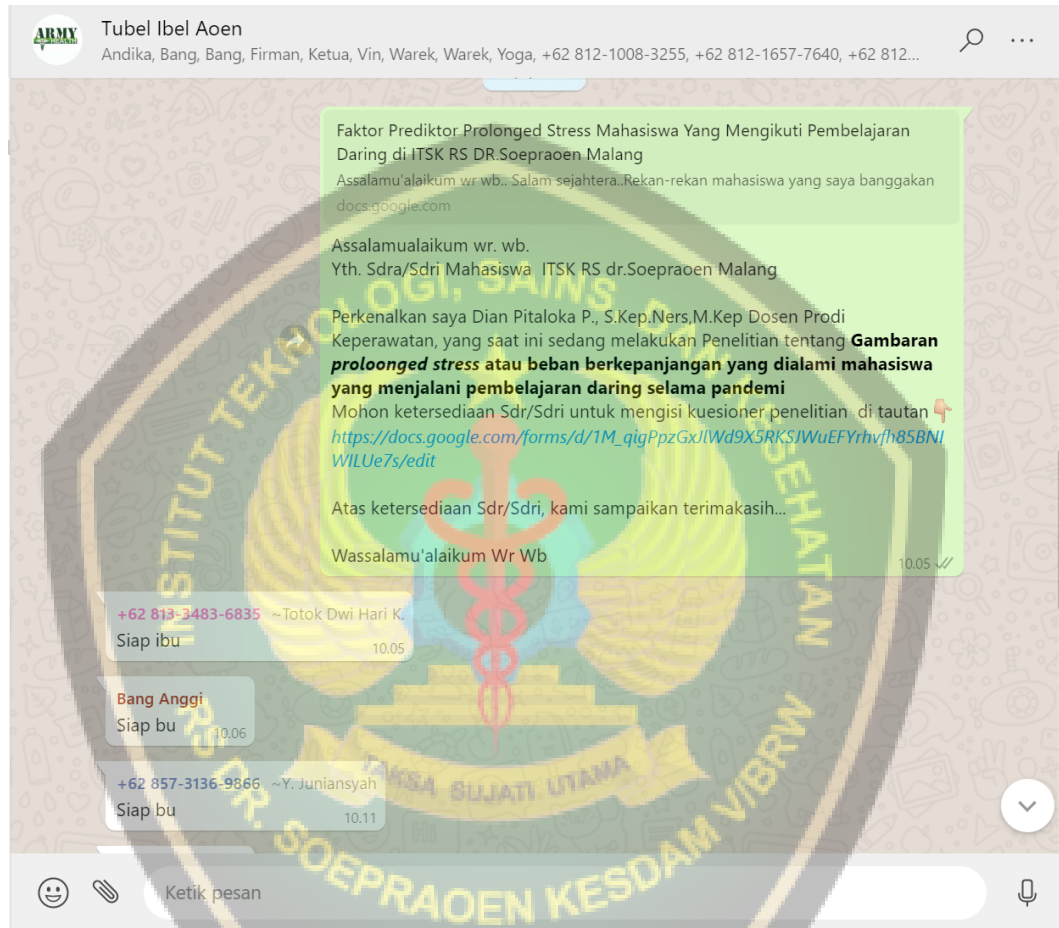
ARMY

Tubel Ibel Aoen

Andika, Bang, Bang, Firman, Ketua, Vin, Warek, Warek, Yoga, +62 812-1008-3255, +62 812-1657-7640, +62 812...

Faktor Prediktor Prolonged Stress Mahasiswa Yang Mengikuti Pembelajaran Daring di ITSK RS DR.Soepraoen Malang

Assalamu'alaikum wr wb.. Salam sejahtera..Rekan-rekan mahasiswa yang saya banggakan

docs.google.com

Assalamualaikum wr. wb.
Yth. Sdra/Sdri Mahasiswa ITSK RS dr.Soepraoen Malang

Perkenalkan saya Dian Pitaloka P., S.Kep.Ners,M.Kep Dosen Prodi Keperawatan, yang saat ini sedang melakukan Penelitian tentang **Gambaran *proloonged stress* atau beban berkepanjangan yang dialami mahasiswa yang menjalani pembelajaran daring selama pandemi**
Mohon ketersediaan Sdr/Sdri untuk mengisi kuesioner penelitian di tautan👇
https://docs.google.com/forms/d/1M_qigPpzGxJlWd9X5RKSJWuEFYrhvfh85BNIWILUe7s/edit

Atas ketersediaan Sdr/Sdri, kami sampaikan terimakasih...

Wassalamu'alaikum Wr Wb

10.05

+62 813-3483-6835 ~Totok Dwi Hari K.
Siap ibu
10.05

Bang Anggi
Siap bu
10.06

+62 857-3136-9866 ~Y. Juniansyah
Siap bu
10.11

Ketik pesan

INSTITUT TEKNOLOGI, SAINS DAN KESEHATAN
RS DR. SOEPRAOEN KESDAM V/BRW
TAKSA SUJATI UTAMA